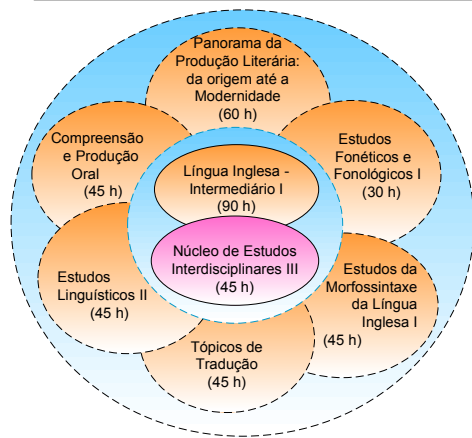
Panorama da Produção Literária: da origem até a Modernidade
(60 h)

Compreensão e Produção Oral
(45 h)

Estudos Fonéticos e Fonológicos I
(30 h)

Língua Inglesa - Intermediário I
(90 h)

Núcleo de Estudos Interdisciplinares III
(45 h)

Estudos Linguísticos II
(45 h)

Estudos da Morfossintaxe da Língua Inglesa I
(45 h)

Tópicos de Tradução
(45 h)